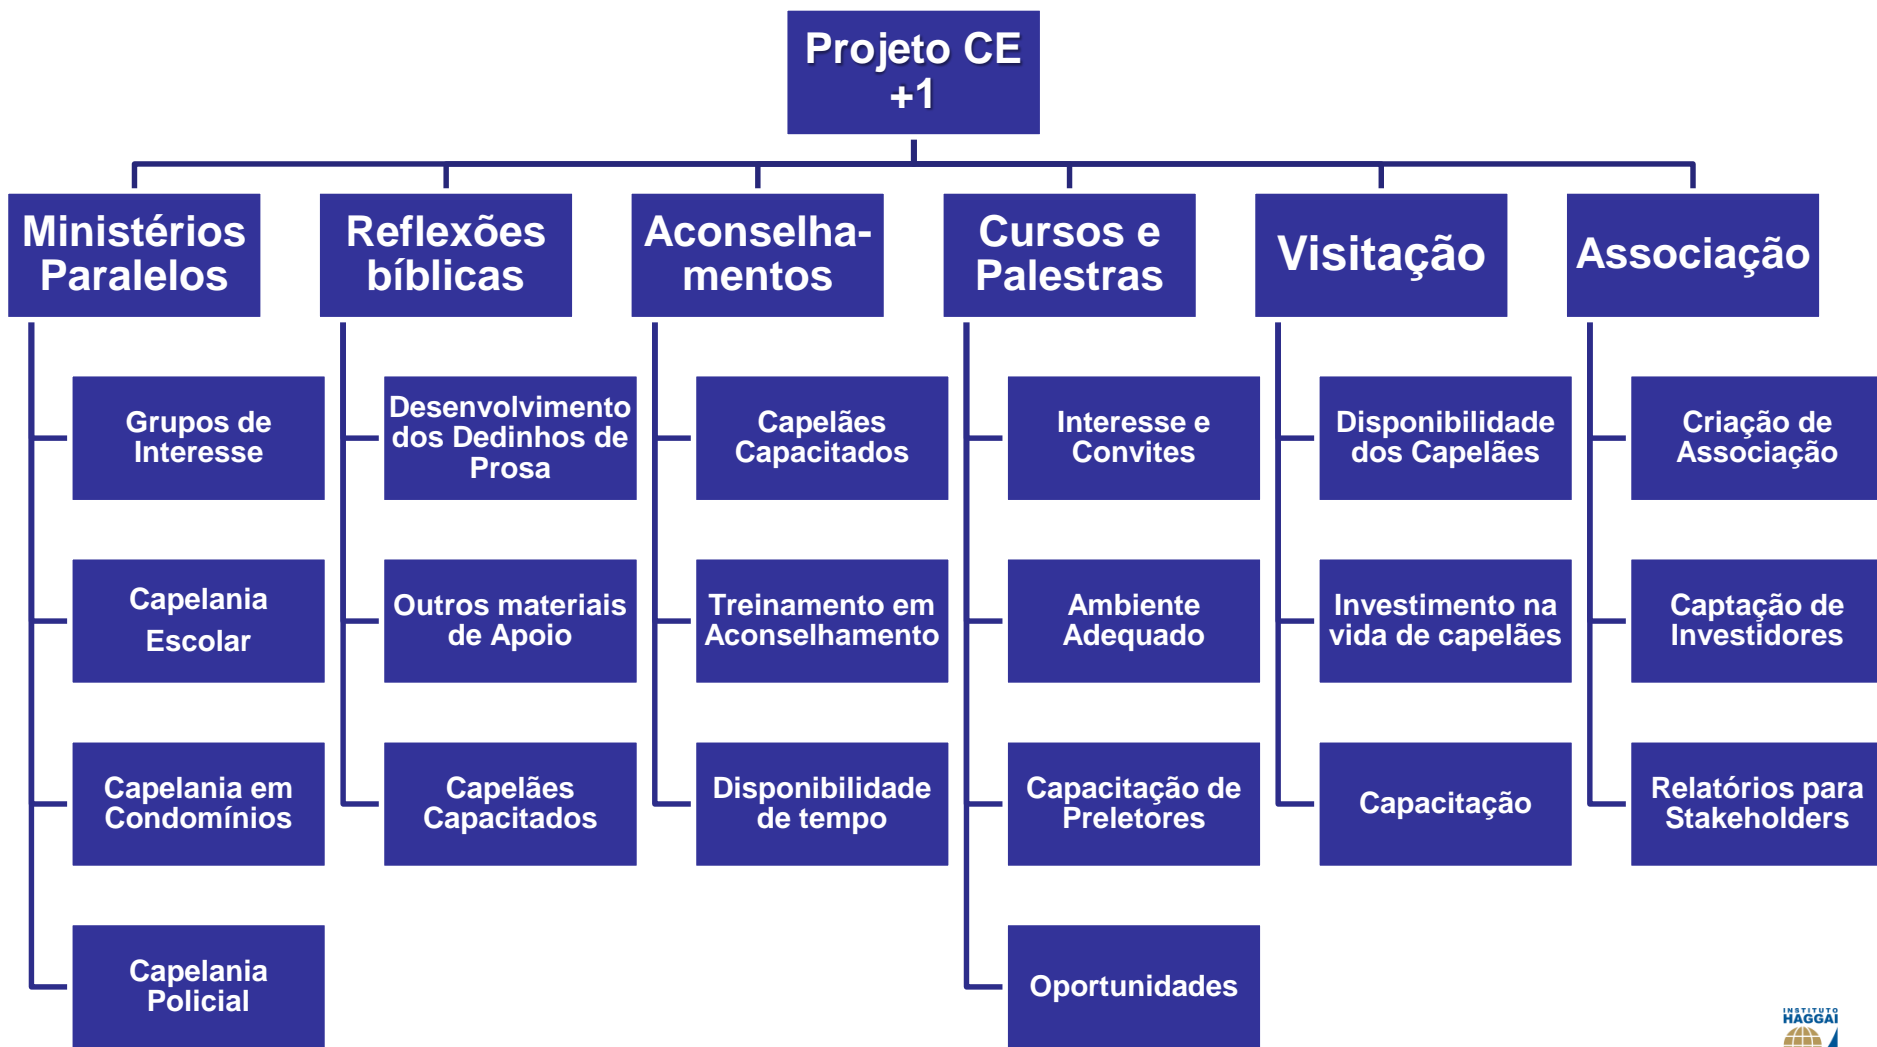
Projeto CE +1

Ministérios Paralelos

Grupos de Interesse

Capelania Escolar

Capelania em Condomínios

Capelania Policial

Reflexões bíblicas

Desenvolvimento dos Dedinhos de Prosa

Outros materiais de Apoio

Capelães Capacitados

Aconselhamentos

Capelães Capacitados

Treinamento em Aconselhamento

Disponibilidade de tempo

Cursos e Palestras

Interesse e Convites

Ambiente Adequado

Capacitação de Preletores

Oportunidades

Visitação

Disponibilidade dos Capelães

Investimento na vida de capelães

Capacitação

Associação

Criação de Associação

Captação de Investidores

Relatórios para Stakeholders

INSTITUTO HAGGAI